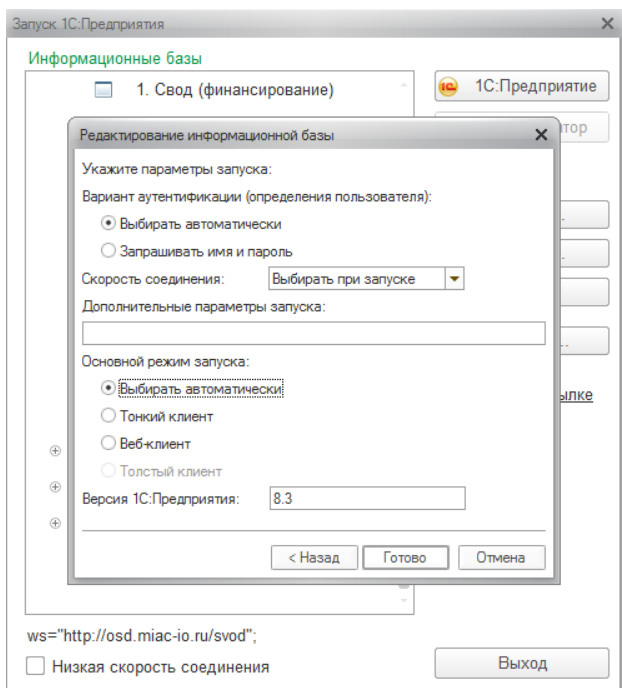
Запуск 1С:Предприятия

Информационные базы

1. Свод (финансирование)

1С:Предприятие

тор

Редактирование информационной базы

Укажите параметры запуска:

Вариант аутентификации (определения пользователя):

Выбирать автоматически

Запрашивать имя и пароль

Скорость соединения: Выбирать при запуске

Дополнительные параметры запуска:

Основной режим запуска:

Выбирать автоматически

Тонкий клиент

Веб-клиент

Толстый клиент

Версия 1С:Предприятия: 8.3

< Назад Готово Отмена

ылке

ws="http://osd.miac-io.ru/svod";

Низкая скорость соединения

Выход